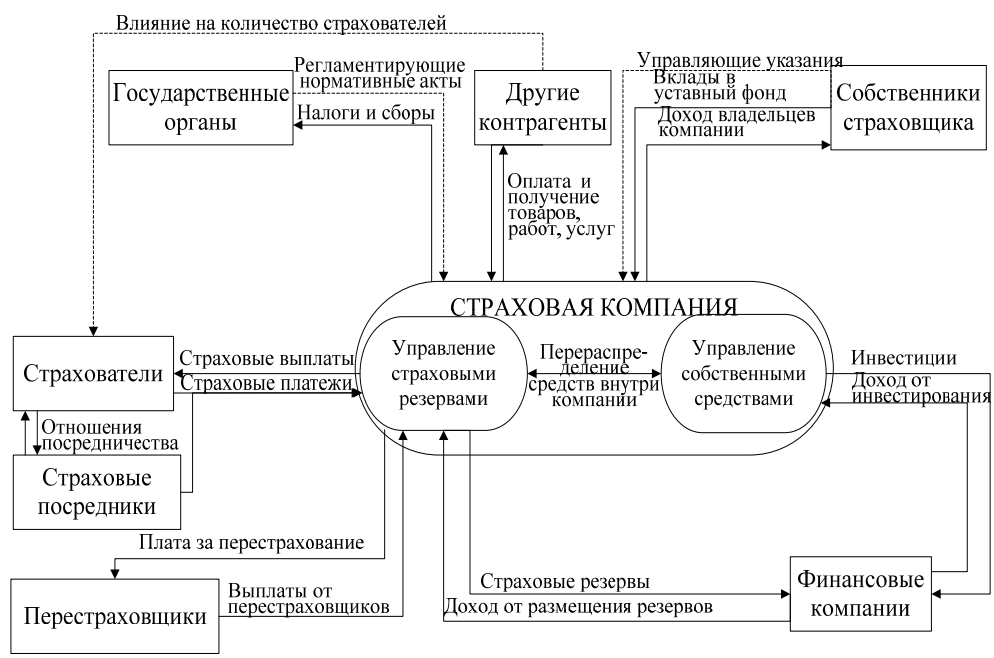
Влияние на количество страхователей

Регламентирующие нормативные акты

Государственные органы

Налоги и сборы

Другие контрагенты

Управляющие указания

Вклады в уставный фонд

Доход владельцев компании

Собственники страховщика

Оплата и получение товаров, работ, услуг

СТРАХОВАЯ КОМПАНИЯ

Страхователи

Страховые выплаты

Страховые платежи

Управление страховыми резервами

Перераспределение средств внутри компании

Управление собственными средствами

Инвестиции

Доход от инвестирования

Отношения посредничества

Страховые посредники

Плата за перестрахование

Перестраховщики

Выплаты от перестраховщиков

Страховые резервы

Доход от размещения резервов

Финансовые компании